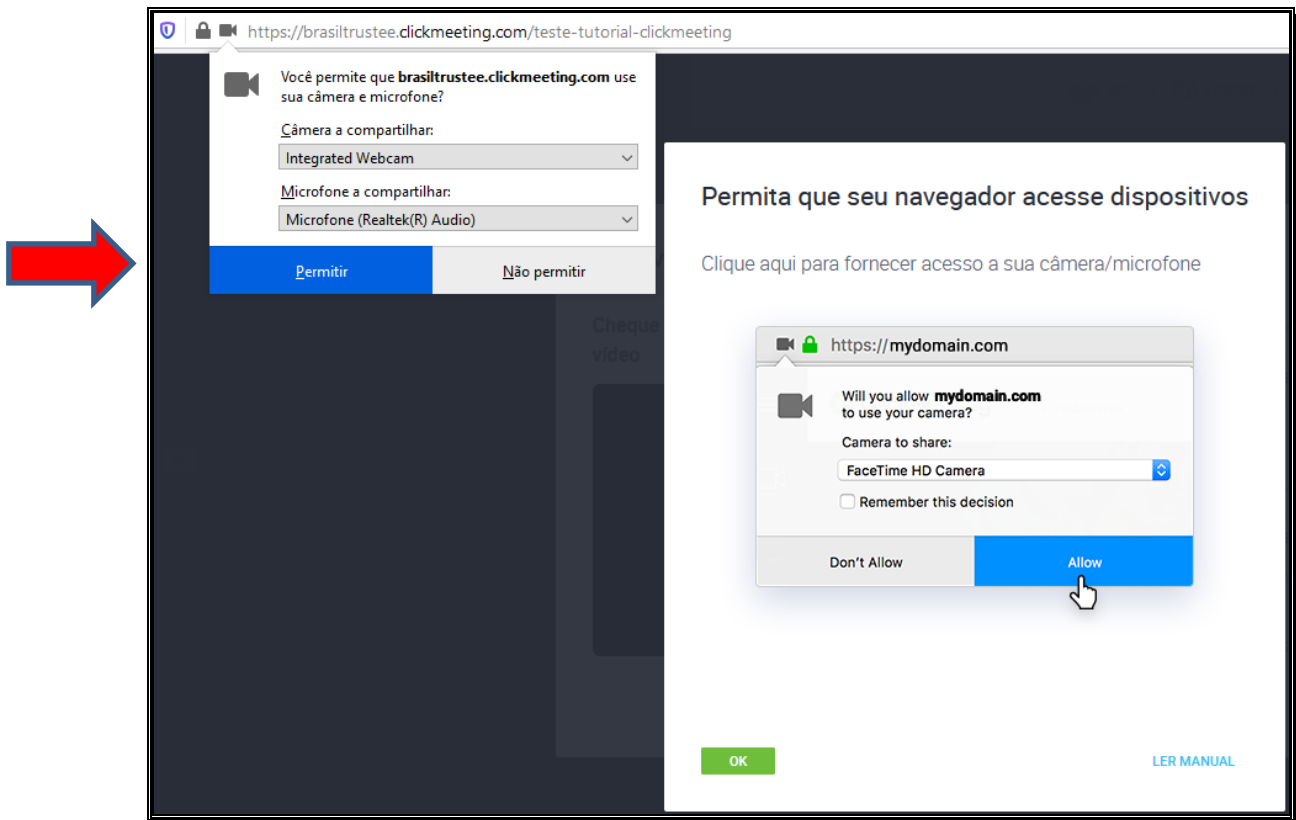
https://brasiltrustee.clickmeeting.com/teste-tutorial-clickmeeting

Você permite que **brasiltrustee.clickmeeting.com** use sua câmera e microfone?

Câmera a compartilhar:

Integrated Webcam

Microfone a compartilhar:

Microfone (Realtek(R) Audio)

Permitir

Não permitir

Cheque
vídeo

Permita que seu navegador acesse dispositivos

Clique aqui para fornecer acesso a sua câmera/microfone

https://mydomain.com

Will you allow **mydomain.com** to use your camera?

Camera to share:

FaceTime HD Camera

Remember this decision

Don't Allow

Allow

OK

LER MANUAL